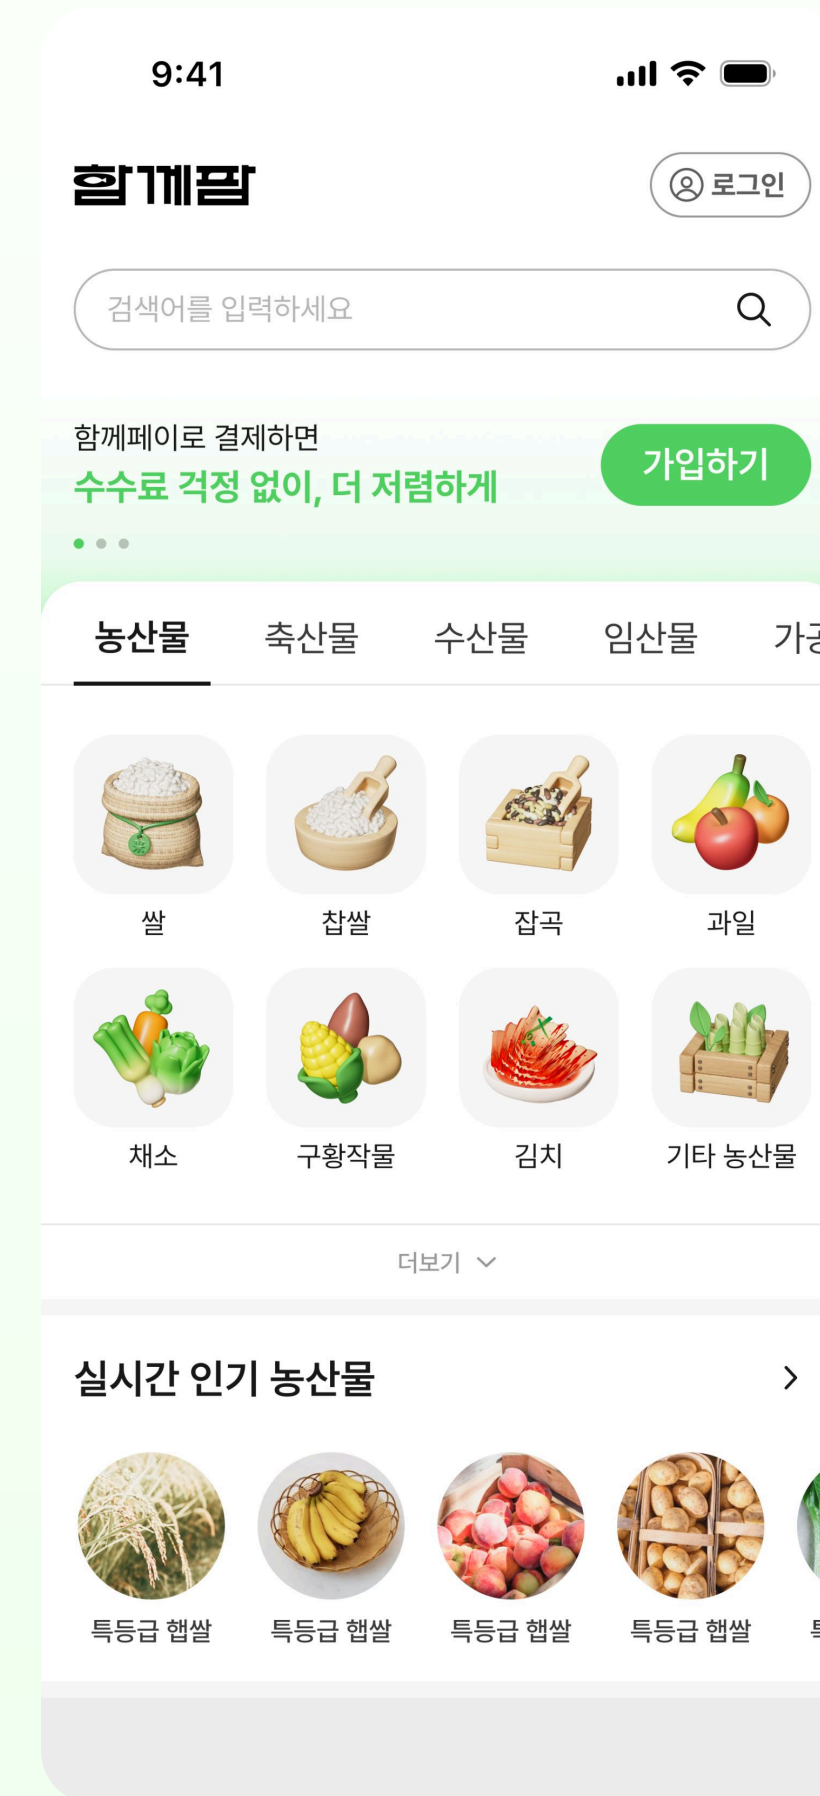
9:41

함께팜

로그인

검색어를 입력하세요

함께페이로 결제하면
수수료 걱정 없이, 더 저렴하게

가입하기

농산물 축산물 수산물 임산물 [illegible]

쌀 찹쌀 잡곡 과일

채소 구황작물 김치 기타 농산물

더보기

실시간 인기 농산물

특등급 햅쌀 특등급 햅쌀 특등급 햅쌀 특등급 햅쌀 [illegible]